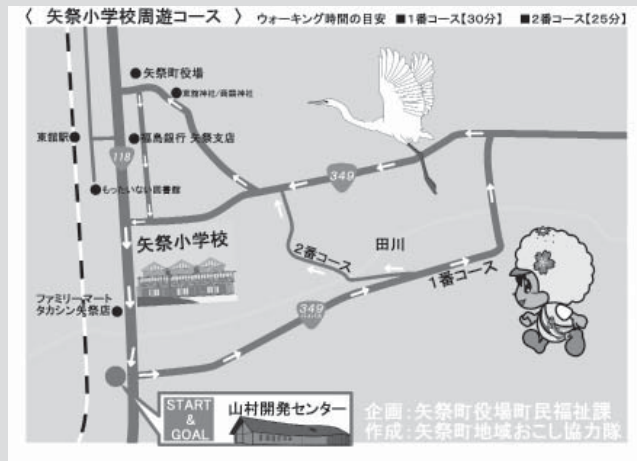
〈 矢祭小学校周遊コース 〉 ウォーキング時間の目安 ■1番コース【30分】 ■2番コース【25分】

矢祭町役場
東館神社/箭飼神社
東館駅
福島銀行 矢祭支店
118
もったいない図書館
349
矢祭小学校
田川
2番コース
1番コース
ファミリーマート タカシン矢祭店
349
START & GOAL
山村開発センター
企画：矢祭町役場町民福祉課
作成：矢祭町地域おこし協力隊